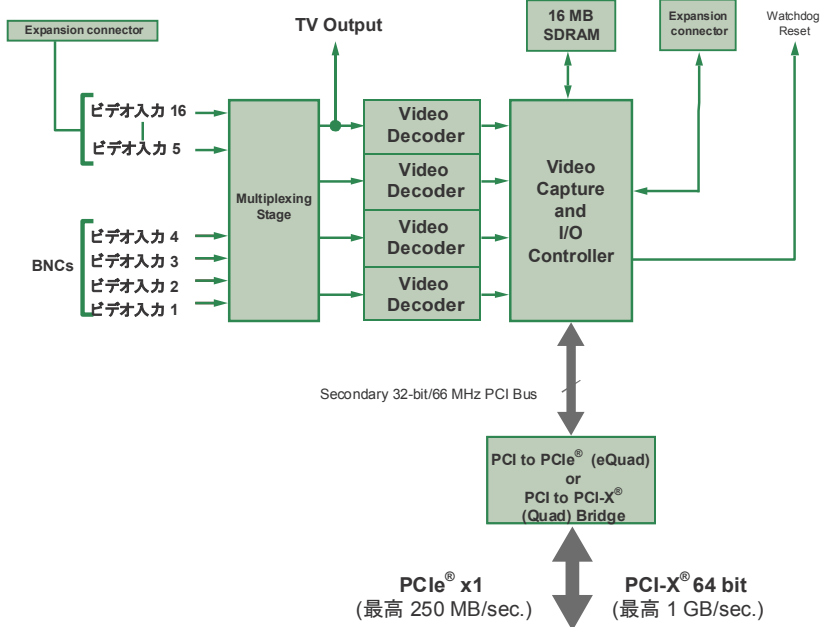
Expansion connector

TV Output

16 MB SDRAM

Expansion connector

Watchdog Reset

ビデオ入力 16

ビデオ入力 5

BNCs

ビデオ入力 4

ビデオ入力 3

ビデオ入力 2

ビデオ入力 1

Multiplexing Stage

Video Decoder

Video Decoder

Video Decoder

Video Decoder

Video Capture and I/O Controller

Secondary 32-bit/66 MHz PCI Bus

PCI to PCIe$^{®}$ (eQuad) or PCI to PCI-X$^{®}$ (Quad) Bridge

PCIe$^{®}$ x1
(最高 250 MB/sec.)

PCI-X$^{®}$ 64 bit
(最高 1 GB/sec.)